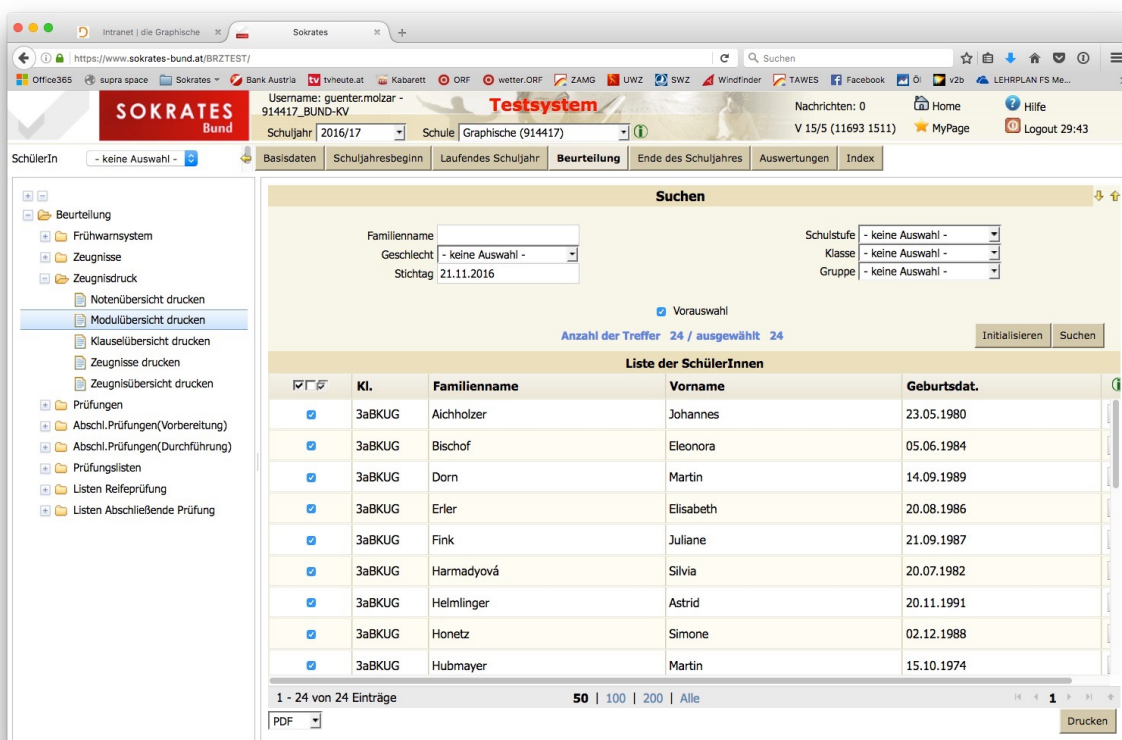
Intranet | die Graphische ×
Sokrates ×
+

https://www.sokrates-bund.at/BRZTEST/
Suchen

Office365 supra space Sokrates Bank Austria tvheute.at Kabarett ORF wetter.ORF ZAMG UWZ SWZ Windfinder TAWES Facebook Ö1 v2b LEHRPLAN FS Me...

SOKRATES Bund
Username: guenter.molzar - 914417_BUND-KV
Testsystem
Schuljahr 2016/17
Schule Graphische (914417)
Nachrichten: 0
V 15/5 (11693 1511)
Home
MyPage
Hilfe
Logout 29:43

SchülerIn - keine Auswahl -

Basisdaten | Schuljahresbeginn | Laufendes Schuljahr | Beurteilung | Ende des Schuljahres | Auswertungen | Index

Beurteilung
Frühwarnsystem
Zeugnisse
Zeugnisdruck
Notenübersicht drucken
Modulübersicht drucken
Klauselübersicht drucken
Zeugnisse drucken
Zeugnisübersicht drucken
Prüfungen
Abschl.Prüfungen(Vorbereitung)
Abschl.Prüfungen(Durchführung)
Prüfungslisten
Listen Reifeprüfung
Listen Abschließende Prüfung

Suchen

Familienname
Geschlecht - keine Auswahl -
Stichtag 21.11.2016
Schulstufe - keine Auswahl -
Klasse - keine Auswahl -
Gruppe - keine Auswahl -

Vorauswahl
Anzahl der Treffer 24 / ausgewählt 24
Initialisieren | Suchen

Liste der SchülerInnen

| | Kl. | Familienname | Vorname | Geburtsdat. |
|---|---|---|---|---|
| | 3aBKUG | Aichholzer | Johannes | 23.05.1980 |
| | 3aBKUG | Bischof | Eleonora | 05.06.1984 |
| | 3aBKUG | Dorn | Martin | 14.09.1989 |
| | 3aBKUG | Erler | Elisabeth | 20.08.1986 |
| | 3aBKUG | Fink | Juliane | 21.09.1987 |
| | 3aBKUG | Harmadyová | Silvia | 20.07.1982 |
| | 3aBKUG | Helmlinger | Astrid | 20.11.1991 |
| | 3aBKUG | Honetz | Simone | 02.12.1988 |
| | 3aBKUG | Hubmayer | Martin | 15.10.1974 |

1 - 24 von 24 Einträge
50 | 100 | 200 | Alle
1
PDF
Drucken